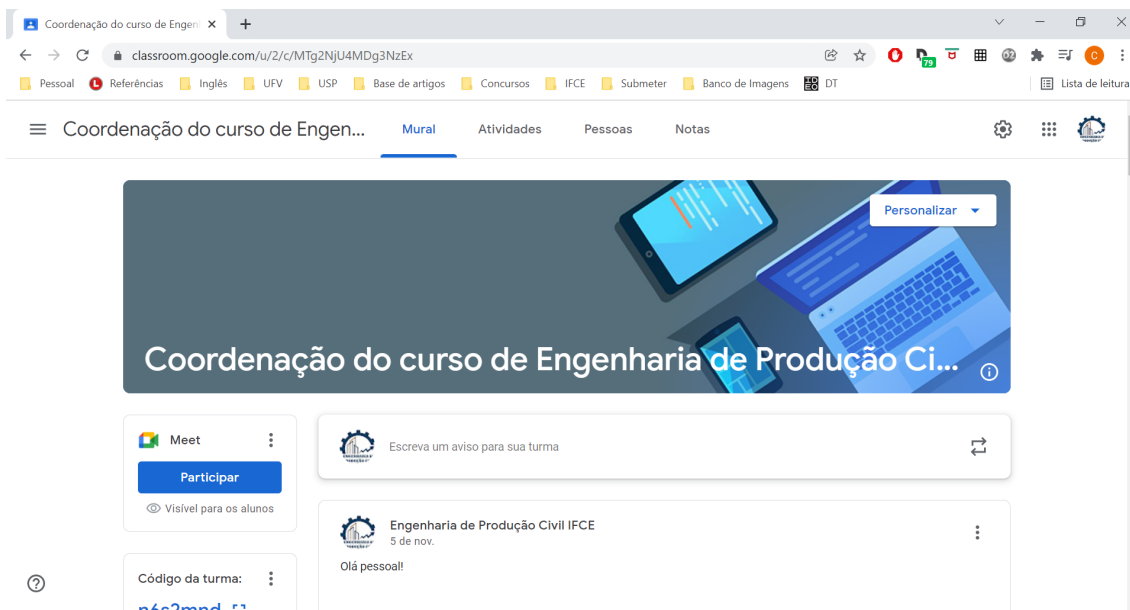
Coordenação do curso de Engen ×

classroom.google.com/u/2/c/MTg2NjU4MDg3NzEx

79

C

Pessoal Referências Inglês UFV USP Base de artigos Concursos IFCE Submeter Banco de Imagens DT Lista de leitura

Coordenação do curso de Engen... Mural Atividades Pessoas Notas

Personalizar

Coordenação do curso de Engenharia de Produção Ci...

Meet

Participar

Visível para os alunos

Escreva um aviso para sua turma

Engenharia de Produção Civil IFCE
5 de nov.

Olá pessoal!

Código da turma:

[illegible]